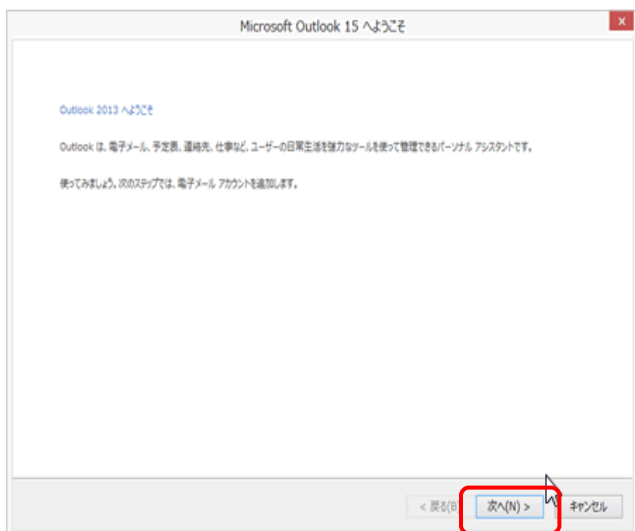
Microsoft Outlook 15 へようこそ

Outlook 2013 へようこそ

Outlook は、電子メール、予定表、連絡先、仕事など、ユーザーの日常生活を強力なツールを使って管理できるパーソナル アシスタントです。

使ってみましょう。次のステップでは、電子メール アカウントを追加します。

< 戻る(B)

次へ(N) >

キャンセル